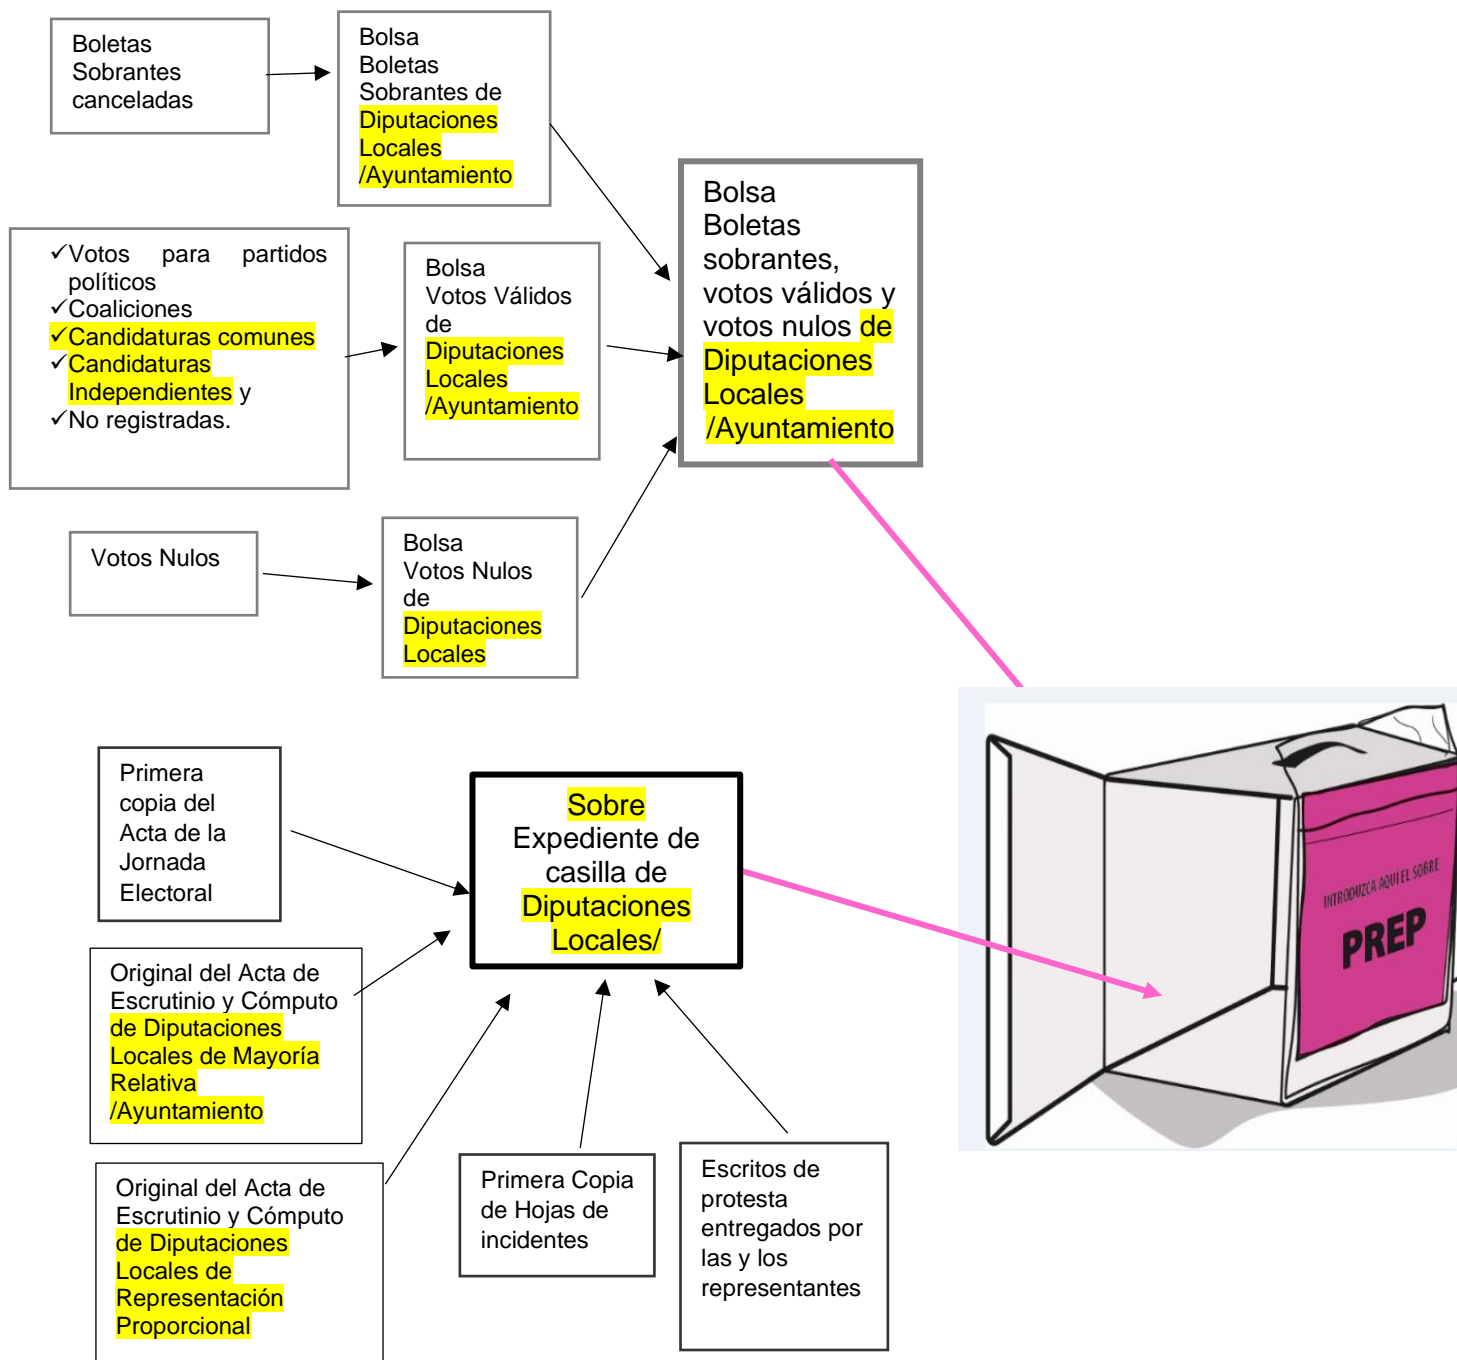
Boletas Sobrantes canceladas

Bolsa Boletas Sobrantes de Diputaciones Locales /Ayuntamiento

✓Votos para partidos políticos
✓Coaliciones
✓Candidaturas comunes
✓Candidaturas Independientes y
✓No registradas.

Bolsa Votos Válidos de Diputaciones Locales /Ayuntamiento

Bolsa Boletas sobrantes, votos válidos y votos nulos de Diputaciones Locales /Ayuntamiento

Votos Nulos

Bolsa Votos Nulos de Diputaciones Locales

Primera copia del Acta de la Jornada Electoral

Sobre Expediente de casilla de Diputaciones Locales/

Original del Acta de Escrutinio y Cómputo de Diputaciones Locales de Mayoría Relativa /Ayuntamiento

INTRODUZCA AQUÍ EL SOBRE
PREP

Original del Acta de Escrutinio y Cómputo de Diputaciones Locales de Representación Proporcional

Primera Copia de Hojas de incidentes

Escritos de protesta entregados por las y los representantes